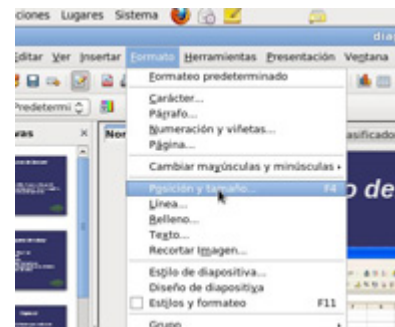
ciones Lugares Sistema

dia

Editar Ver Insertar Formato Herramientas Presentación Ventana

Predetermi

vas

Nor

sificado

o de

Formateo predeterminado

Carácter...

Párrafo...

Numeración y viñetas...

Página...

Cambiar mayúsculas y minúsculas

Posición y tamaño... F4

Línea...

Relleno...

Texto...

Recortar Imagen...

Estilo de diapositiva...

Diseño de diapositiva

Estilos y formateo F11

Grupo